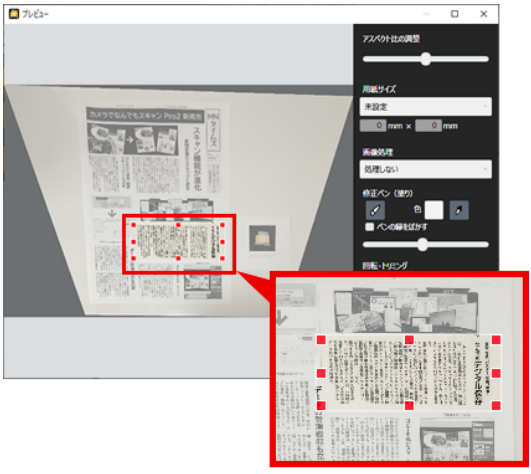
プレビュー

アスペクト比の調整

用紙サイズ

未設定

0 mm × 0 mm

画像処理

処理しない

修正ペン（塗り）

色

ペンの縁をぼかす

回転・トリミング

カメラでなんでもスキャン Pro2 新発売

スキャン機能が進化

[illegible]

デジタル化